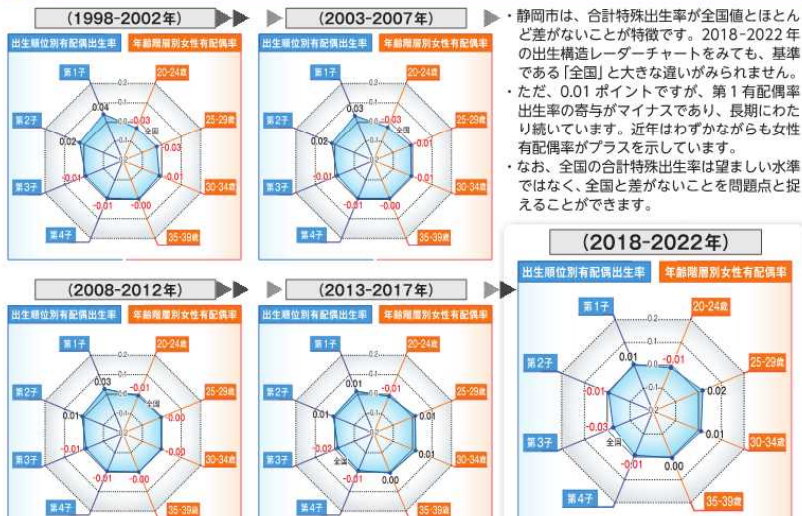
（1998-2002年）

出生順位別有配偶出生率　年齢階層別女性有配偶率

第1子　20-24歳　第2子　25-29歳　第3子　30-34歳　第4子　35-39歳

0.04　-0.03　0.02　-0.03　-0.01　-0.01　-0.01　-0.00　全国

（2003-2007年）

出生順位別有配偶出生率　年齢階層別女性有配偶率

第1子　20-24歳　第2子　25-29歳　第3子　30-34歳　第4子　35-39歳

0.03　-0.03　0.02　-0.01　-0.01　-0.01　-0.01　-0.00　全国

・静岡市は、合計特殊出生率が全国値とほとんど差がないことが特徴です。2018-2022 年の出生構造レーダーチャートをみても、基準である「全国」と大きな違いがみられません。
・ただ、0.01 ポイントですが、第 1 有配偶出生率の寄与がマイナスであり、長期にわたり続いています。近年はわずかながらも女性有配偶率がプラスを示しています。
・なお、全国の合計特殊出生率は望ましい水準ではなく、全国と差がないことを問題点と捉えることができます。

（2018-2022年）

出生順位別有配偶出生率　年齢階層別女性有配偶率

第1子　20-24歳　第2子　25-29歳　第3子　30-34歳　第4子　35-39歳

0.01　-0.01　-0.01　0.02　-0.03　0.01　-0.01　0.00　全国

（2008-2012年）

出生順位別有配偶出生率　年齢階層別女性有配偶率

第1子　20-24歳　第2子　25-29歳　第3子　30-34歳　第4子　35-39歳

0.03　-0.01　0.01　-0.01　-0.01　-0.01　-0.01　-0.01　全国

（2013-2017年）

出生順位別有配偶出生率　年齢階層別女性有配偶率

第1子　20-24歳　第2子　25-29歳　第3子　30-34歳　第4子　35-39歳

0.01　-0.01　0.01　-0.02　0.01　-0.01　-0.01　全国